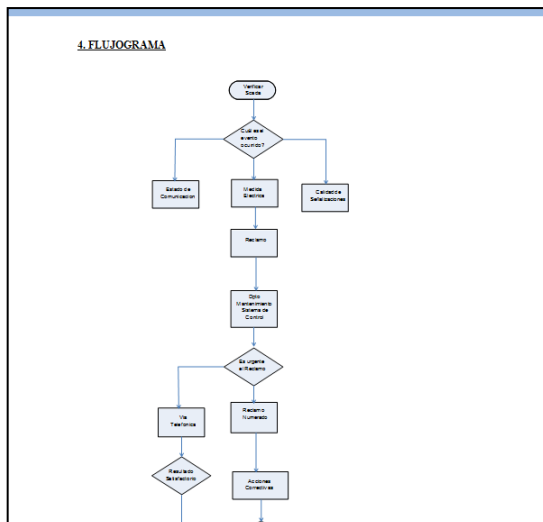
4. FLUJOGRAMA

Verificar Scada

Cual es el evento ocurrido?

Estado de Comunicacion

Medida Electrica

Calidad de Señalizaciones

Reclamo

Dpto Mantenimiento Sistema de Control

Es urgente el Reclamo

Via Telefonica

Reclamo Numerado

Resultado Satisfactorio

Acciones Correctivas